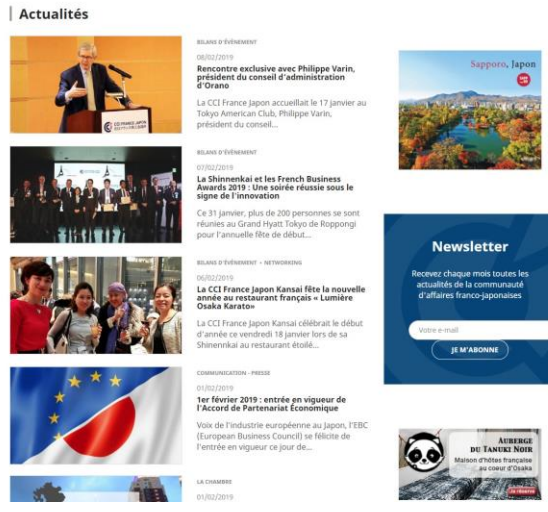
Actualités

BILANS D'ÉVÉNEMENT
06/02/2019
Rencontre exclusive avec Philippe Varin, président du conseil d'administration d'Orano
La CCI France Japon accueillait le 17 janvier au Tokyo American Club, Philippe Varin, président du conseil...

BILANS D'ÉVÉNEMENT
07/02/2019
La Shinnenkai et les French Business Awards 2019 : Une soirée réussie sous le signe de l'innovation
Ce 31 janvier, plus de 200 personnes se sont réunies au Grand Hyatt Tokyo de Roppongi pour l'annuelle fête de début...

BILANS D'ÉVÉNEMENT · NETWORKING
06/02/2019
La CCI France Japon Kansai fête la nouvelle année au restaurant français « Lumière Osaka Karato»
La CCI France Japon Kansai célébrait le début d'année ce vendredi 18 janvier lors de sa Shinnenkai au restaurant étoilé...

COMMUNICATION · PRESSE
01/02/2019
1er février 2019 : entrée en vigueur de l'Accord de Partenariat Économique
Voix de l'industrie européenne au Japon, l'EBC (European Business Council) se félicite de l'entrée en vigueur ce jour de...

LA CHAMBRE
01/02/2019

Sapporo, Japon

Newsletter
Recevez chaque mois toutes les actualités de la communauté d'affaires franco-japonaises
Votre e-mail
JE M'ABONNE

AUBERGE DU TANUKI NOIR
Maison d'hôtes française au coeur d'Osaka
Je réserve